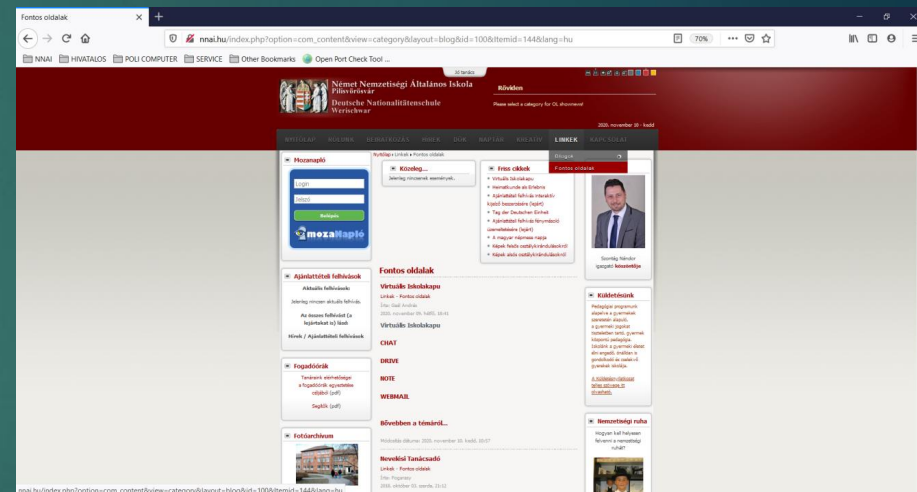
Fontos oldalak

nnai.hu/index.php?option=com_content&view=category&layout=blog&id=100&Itemid=144&lang=hu

70%

NNAI HIVATALOS POLI COMPUTER SERVICE Other Bookmarks Open Port Check Tool ...

Német Nemzetiségi Általános Iskola
Pilisvörösvár
Deutsche Nationalitätenschule
Werischwar

Röviden

Please select a category for OL showmore!

2020. november 10 - kedd

NYITÓLAP ROLUNK BEIRATKOZAS NNKA DÖK NAPTAR KREATIV LINKEK KAPCSOLAT

Galéria
Fontos oldalak

Mozanapló

Login
Jelszó
Belépés
mozaNapló

Nyitólap » Linkek » Fontos oldalak

Közelg...
Jelenleg nincsenek események.

Friss cikkek
Virtuális Iskolakapu
Heimatkunde als Erlebnis
Ajánlattételi felhívás interaktív kijelző beszerzésére (lejárt)
Tag der Deutschen Einheit
Ajánlattételi felhívás fénymásoló üzemeltetésére (lejárt)
A magyar népmese napja
Képek felső osztálykirándulásokról
Képek alsós osztálykirándulásokról

Szontág Nándor
igazgató köszöntője

Ajánlattételi felhívások
Aktuális felhívások:
Jelenleg nincsen aktuális felhívás.
Az összes felhívást (a lejártakat is) lásd:
Hírek / Ajánlattételi felhívások

Fontos oldalak

Virtuális Iskolakapu
Linkek - Fontos oldalak
Írta: Gaál András
2020. november 09. hétfő, 16:41

Virtuális Iskolakapu

CHAT

DRIVE

NOTE

WEBMAIL

Bővebben a témáról...

Módosítás dátuma: 2020. november 10. kedd, 10:07

Nevelési Tanácsadó
Linkek - Fontos oldalak
Írta: Pogonyi
2018. október 03. szerda, 21:12

Küldetésünk
Pedagógiai programunk alapelve a gyermeki szeretetből alapuló, a gyermeki jogokat tiszteletben tartó, gyermek központú pedagógia. Iskolánk a gyermeki alkotó elvet engedő, önállóan is gondolkodó és cselekvő gyermekek iskolája.
A küldetési nyilatkozat teljes szövege itt olvasható.

Fogadóórák
Tanáraink elérhetősége a fogadóórák egyeztetése céljából (pdf)
Segítők (pdf)

Nemzetiségi ruha
Hogyan kell helyesen felvenni a nemzetiségi ruhát?

Fotóarchívum

nnai.hu/index.php?option=com_content&view=category&layout=blog&id=100&Itemid=144&lang=hu